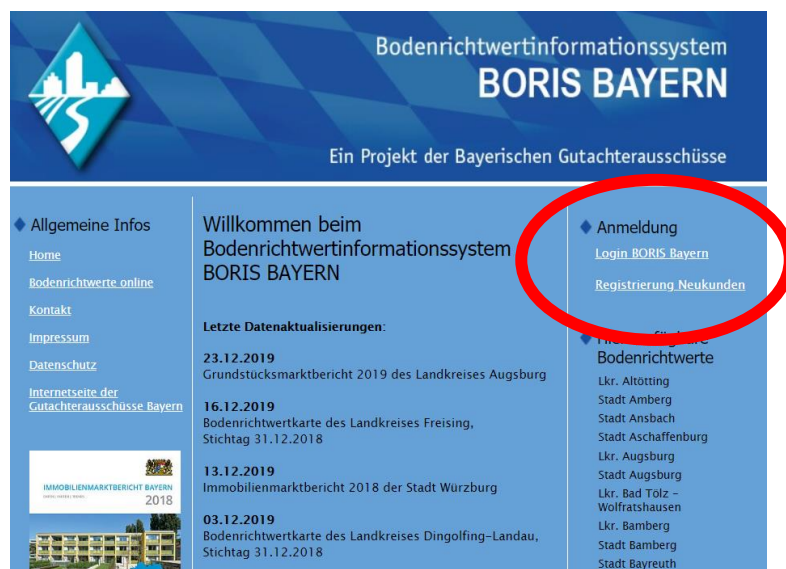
Bodenrichtwertinformationssystem
BORIS BAYERN

Ein Projekt der Bayerischen Gutachterausschüsse

Allgemeine Infos

Home

Bodenrichtwerte online

Kontakt

Impressum

Datenschutz

Internetseite der Gutachterausschüsse Bayern

IMMOBILIENMARKTBERICHT BAYERN 2018

Willkommen beim Bodenrichtwertinformationssystem BORIS BAYERN

Letzte Datenaktualisierungen:

23.12.2019
Grundstücksmarktbericht 2019 des Landkreises Augsburg

16.12.2019
Bodenrichtwertkarte des Landkreises Freising, Stichtag 31.12.2018

13.12.2019
Immobilienmarktbericht 2018 der Stadt Würzburg

03.12.2019
Bodenrichtwertkarte des Landkreises Dingolfing-Landau, Stichtag 31.12.2018

Anmeldung

Login BORIS Bayern

Registrierung Neukunden

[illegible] Bodenrichtwerte

Lkr. Altötting
Stadt Amberg
Stadt Ansbach
Stadt Aschaffenburg
Lkr. Augsburg
Stadt Augsburg
Lkr. Bad Tölz - Wolfratshausen
Lkr. Bamberg
Stadt Bamberg
Stadt Bayreuth